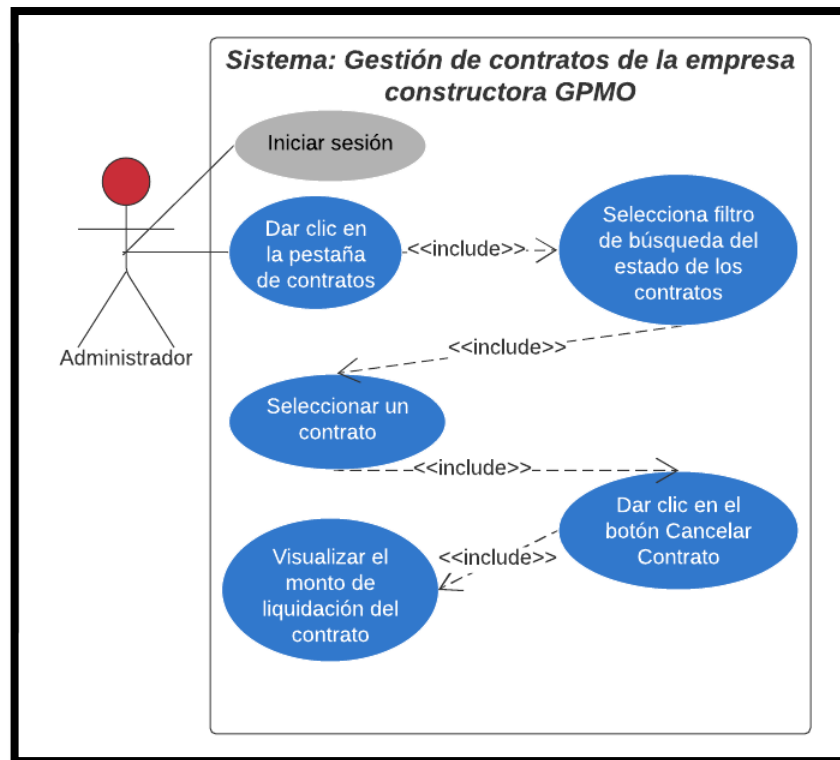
Sistema: Gestión de contratos de la empresa constructora GPMO

Iniciar sesión

Administrador

Dar clic en la pestaña de contratos

<<include>>

Selecciona filtro de búsqueda del estado de los contratos

<<include>>

Seleccionar un contrato

<<include>>

Dar clic en el botón Cancelar Contrato

<<include>>

Visualizar el monto de liquidación del contrato